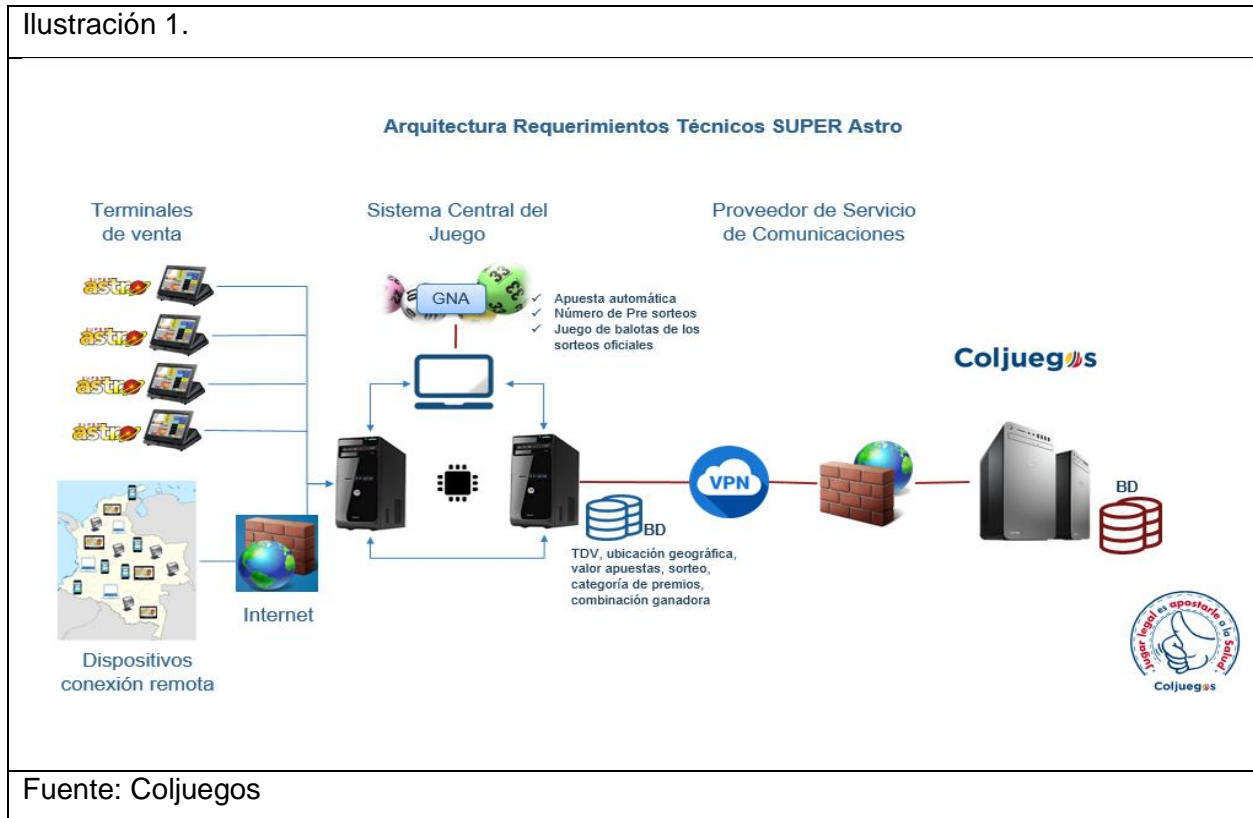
Ilustración 1.

Arquitectura Requerimientos Técnicos SUPER Astro

Terminales de venta

Sistema Central del Juego

Proveedor de Servicio de Comunicaciones

astro

astro

astro

astro

GNA

33

✓ Apuesta automática
✓ Número de Pre sorteos
✓ Juego de balotas de los sorteos oficiales

Coljuegos

VPN

BD

BD

TDV, ubicación geográfica, valor apuestas, sorteo, categoría de premios, combinación ganadora

Internet

Dispositivos conexión remota

Jugar legal es apostarle a la Salud

Coljuegos

Fuente: Coljuegos